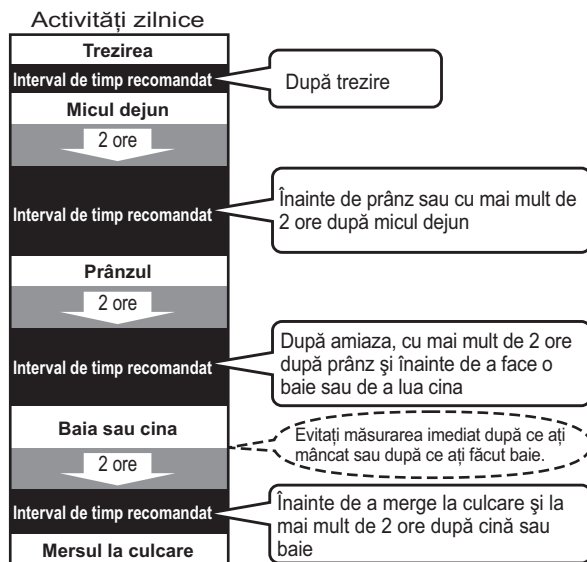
Activități zilnice

Trezirea

Interval de timp recomandat

După trezire

Micul dejun

2 ore

Interval de timp recomandat

Înainte de prânz sau cu mai mult de 2 ore după micul dejun

Prânzul

2 ore

Interval de timp recomandat

După amiaza, cu mai mult de 2 ore după prânz şi înainte de a face o baie sau de a lua cina

Baia sau cina

Evitați măsurarea imediat după ce ați mâncat sau după ce ați făcut baie.

2 ore

Interval de timp recomandat

Înainte de a merge la culcare şi la mai mult de 2 ore după cină sau baie

Mersul la culcare